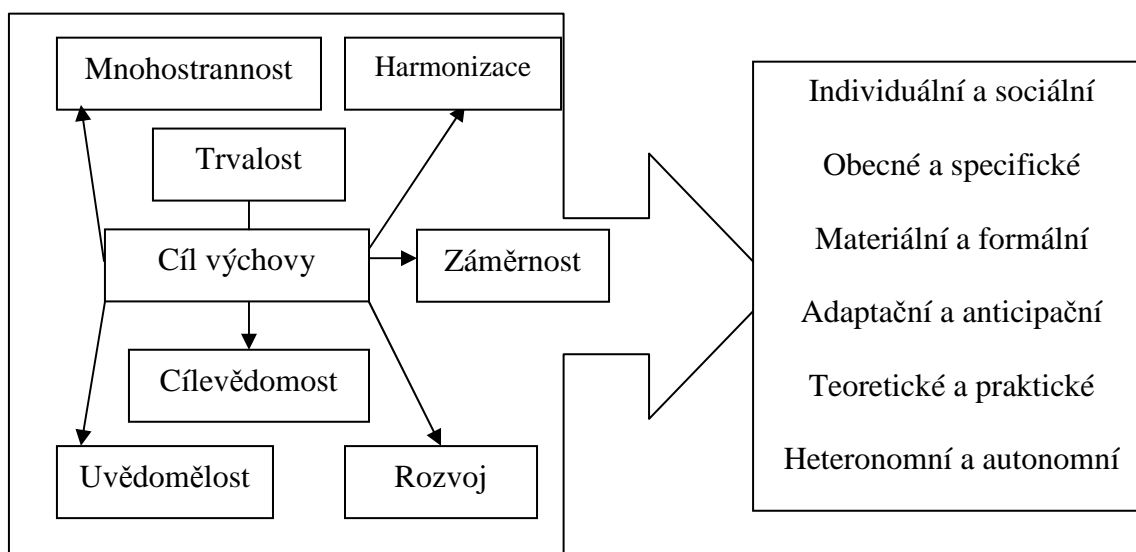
Mnohostrannost

Harmonizace

Trvalost

Cíl výchovy

Záměrnost

Cílevědomost

Uvědomělost

Rozvoj

Individuální a sociální

Obecné a specifické

Materiální a formální

Adaptační a anticipační

Teoretické a praktické

Heteronomní a autonomní